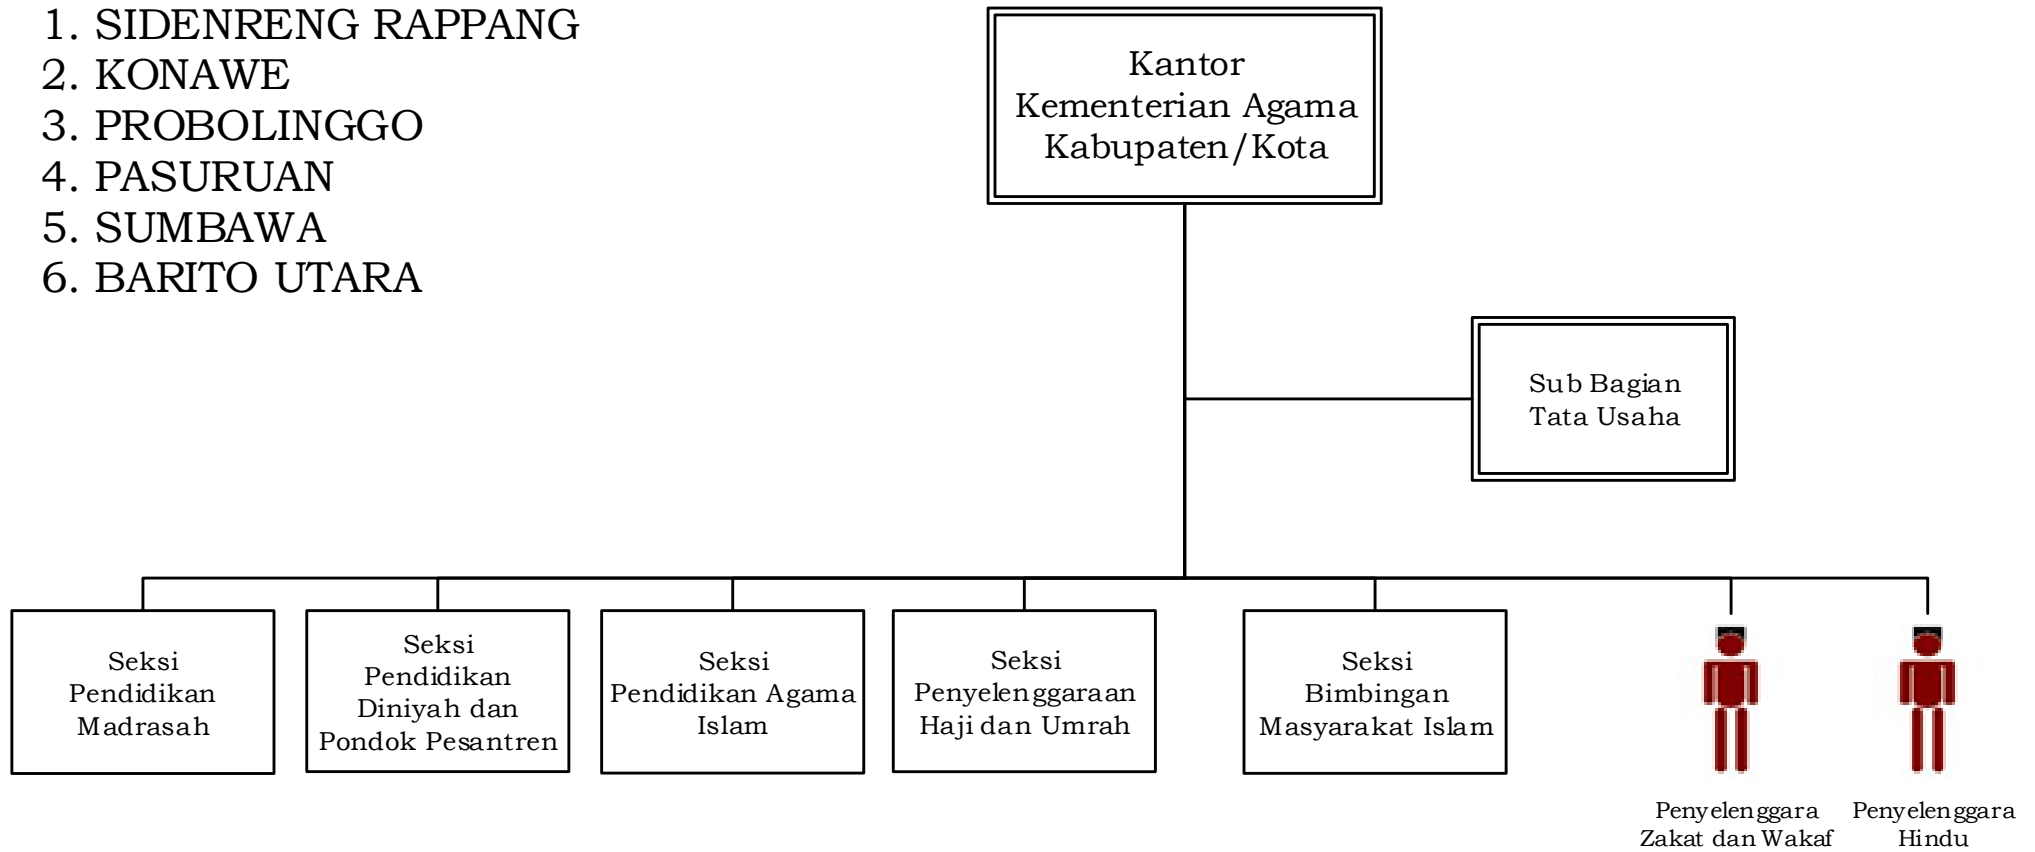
1. SIDENRENG RAPPANG
2. KONAWE
3. PROBOLINGGO
4. PASURUAN
5. SUMBAWA
6. BARITO UTARA

Kantor Kementerian Agama Kabupaten/Kota

Sub Bagian Tata Usaha

Seksi Pendidikan Madrasah

Seksi Pendidikan Diniyah dan Pondok Pesantren

Seksi Pendidikan Agama Islam

Seksi Penyelenggaraan Haji dan Umrah

Seksi Bimbingan Masyarakat Islam

Penyelenggara Zakat dan Wakaf

Penyelenggara Hindu